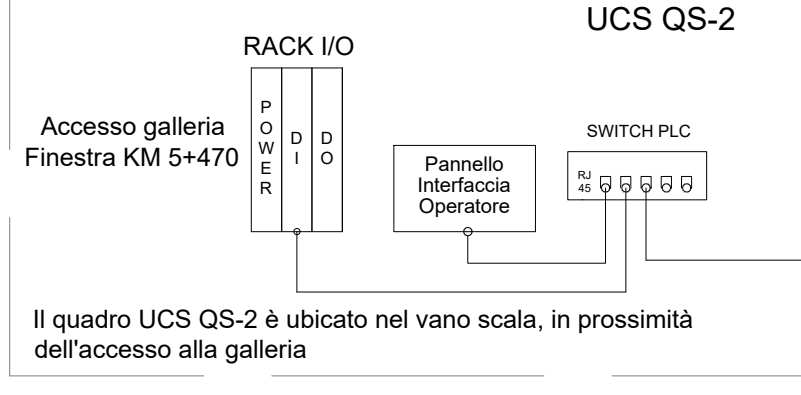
UCS QS-2

RACK I/O

Accesso galleria
Finestra KM 5+470

POWER

DI

DO

Pannello Interfaccia Operatore

SWITCH PLC

RJ 45

Il quadro UCS QS-2 è ubicato nel vano scala, in prossimità dell'accesso alla galleria